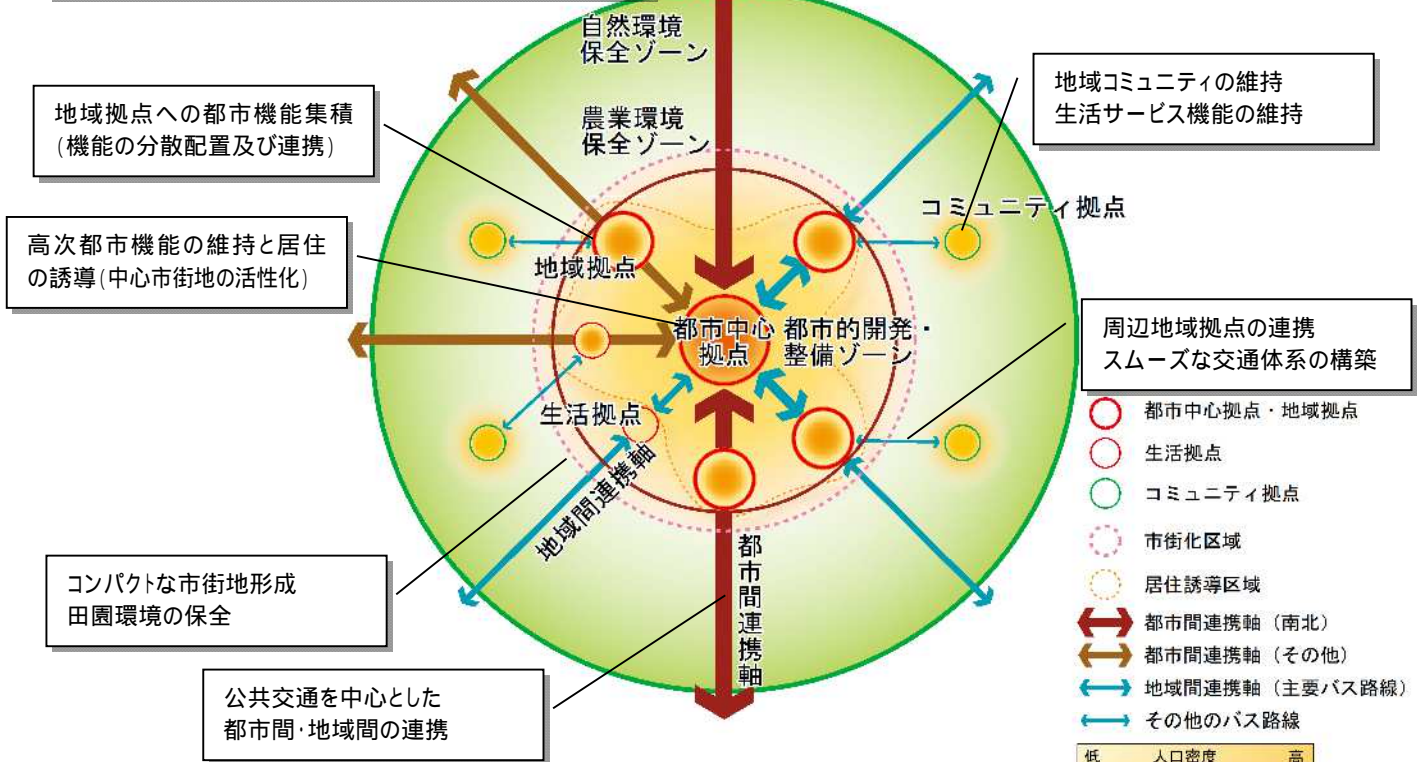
自然環境
保全ゾーン

地域拠点への都市機能集積
(機能の分散配置及び連携)

農業環境
保全ゾーン

地域コミュニティの維持
生活サービス機能の維持

コミュニティ拠点

高次都市機能の維持と居住の誘導(中心市街地の活性化)

地域拠点

都市中心
拠点

都市的開発・
整備ゾーン

周辺地域拠点の連携
スムーズな交通体系の構築

生活拠点

地域間連携軸

都市間連携軸

コンパクトな市街地形成
田園環境の保全

公共交通を中心とした
都市間·地域間の連携

都市中心拠点・地域拠点
生活拠点
コミュニティ拠点
市街化区域
居住誘導区域
都市間連携軸（南北）
都市間連携軸（その他）
地域間連携軸（主要バス路線）
その他のバス路線
低　人口密度　高